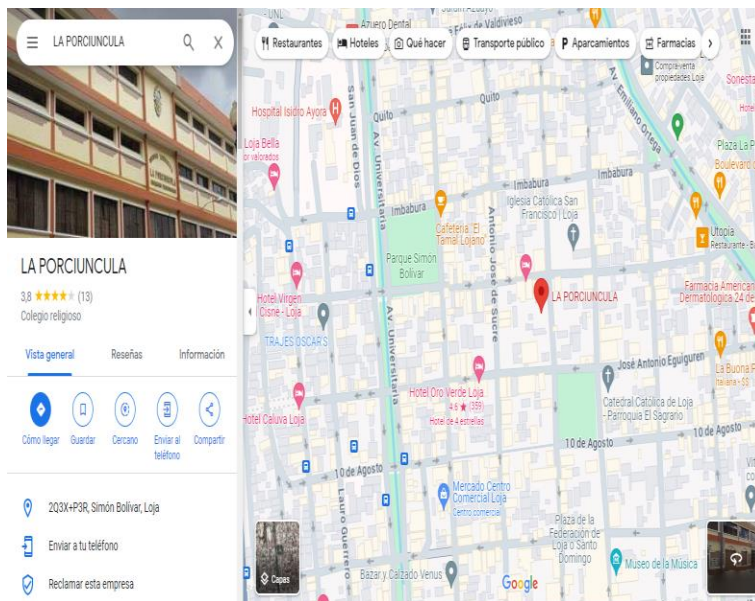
LA PORCIUNCULA

LA PORCIUNCULA
3,8 ★★★★☆ (13)
Colegio religioso

Vista general
Reseñas
Información

Cómo llegar
Guardar
Cercano
Enviar al teléfono
Compartir

2Q3X+P3R, Simón Bolívar, Loja

Enviar a tu teléfono

Reclamar esta empresa

Restaurantes
Hoteles
Qué hacer
Transporte público
Aparcamientos
Farmacias

Azuero Dental
Sauce de Valdivieso
Compraventa propiedades Loja
Hospital Isidro Ayora
Quito
Quito
Loja Bella
Av. Emiliano Ortega
Plaza La P
Boulevard
San Juan de Dios
Av. Universitaria
Imbabura
Imbabura
Imbabura
Iglesia Católica San Francisco | Loja
Utopía
Restaurante
Cafetería "El Tamal Lojano"
Parque Simón Bolívar
Antonio José de Sucre
Hotel Virgen del Cisne - Loja
LA PORCIUNCULA
Farmacia Americana
Dermatológica 24
TRAJES OSCAR'S
José Antonio Eguiguren
La Buena
Hotel Oro Verde Loja
4.6 ★ (359)
Hotel de 4 estrellas
Hotel Caluva Loja
Catedral Católica de Loja - Parroquia El Sagrario
10 de Agosto
10 de Agosto
10 de Agosto
Mercado Centro Comercial Loja
Centro comercial
Lauro Guerrero
Plaza de la Federación de Loja o Santo Domingo
Museo de la Música
Capas
Bazar y Calzado Venus
Google